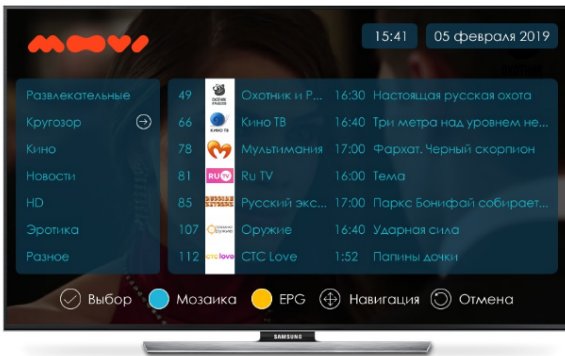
movix

15:41

05 февраля 2019

Развлекательные
Кругозор
Кино
Новости
HD
Эротика
Разное

| 49 | Охотник и Р... | 16:30 | Настоящая русская охота |
|---|---|---|---|
| 66 | Кино ТВ | 16:40 | Три метра над уровнем не... |
| 78 | Мультимания | 17:00 | Фархат. Черный скорпион |
| 81 | Ru TV | 16:00 | Тема |
| 85 | Русский экс... | 17:00 | Паркс Бонифай собирает... |
| 107 | Оружие | 16:40 | Ударная сила |
| 112 | CTC Love | 1:52 | Папины дочки |

Выбор   Мозаика   EPG   Навигация   Отмена

SAMSUNG